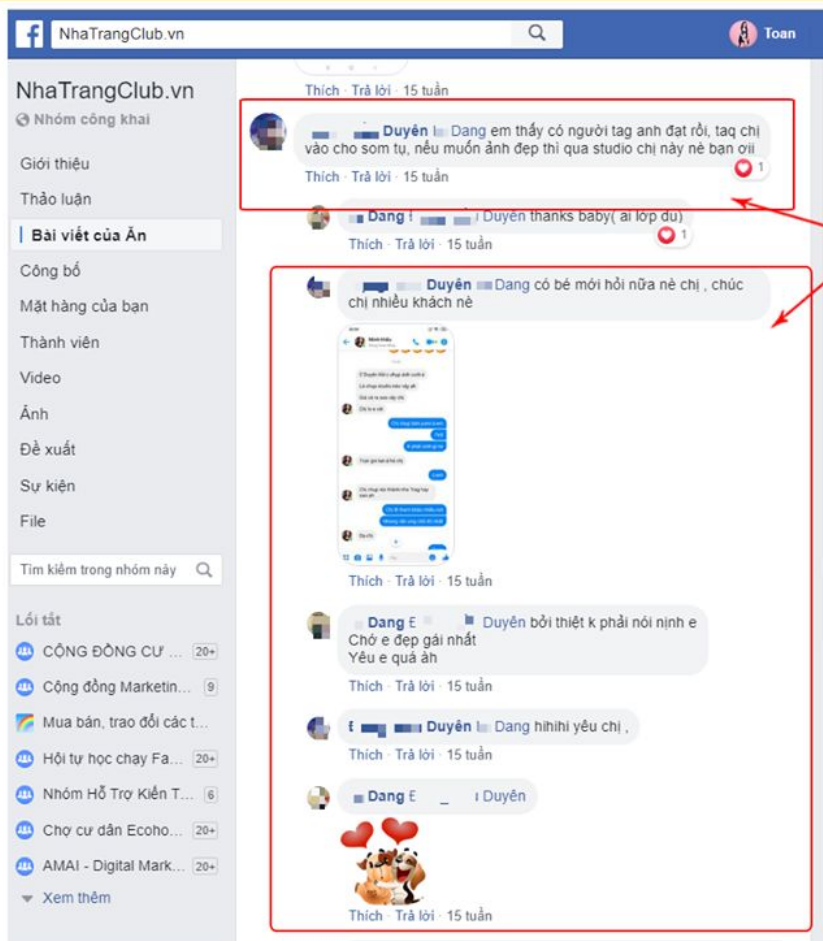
NhaTrangClub.vn

Toan

NhaTrangClub.vn
Nhóm công khai
Giới thiệu
Thảo luận
Bài viết của Ăn
Công bố
Mặt hàng của bạn
Thành viên
Video
Ảnh
Đề xuất
Sự kiện
File

Tìm kiếm trong nhóm này

Lối tắt
CỘNG ĐỒNG CƯ ... 20+
Cộng đồng Marketin... 9
Mua bán, trao đổi các t...
Hội tụ học chạy Fa... 20+
Nhóm Hỗ Trợ Kiến T... 6
Chợ cư dân Ecoho... 20+
AMAI - Digital Mark... 20+
Xem thêm

Thích · Trả lời · 15 tuần

Duyên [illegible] Dang em thấy có người tag anh đạt rồi, tag chị vào cho sơm tụ, nếu muốn ảnh đẹp thì qua studio chị này nè bạn ơii
Thích · Trả lời · 15 tuần 1

Dang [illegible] Duyên thanks baby( ai lớp đu)
Thích · Trả lời · 15 tuần 1

Duyên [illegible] Dang có bé mới hỏi nữa nè chị , chúc chị nhiều khách nè
Thích · Trả lời · 15 tuần

Dang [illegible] Duyên bởi thiệt k phải nói nịnh e
Chớ e đẹp gái nhất
Yêu e quá àh
Thích · Trả lời · 15 tuần

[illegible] Duyên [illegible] Dang hihihi yêu chị ,
Thích · Trả lời · 15 tuần

Dang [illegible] Duyên
Thích · Trả lời · 15 tuần